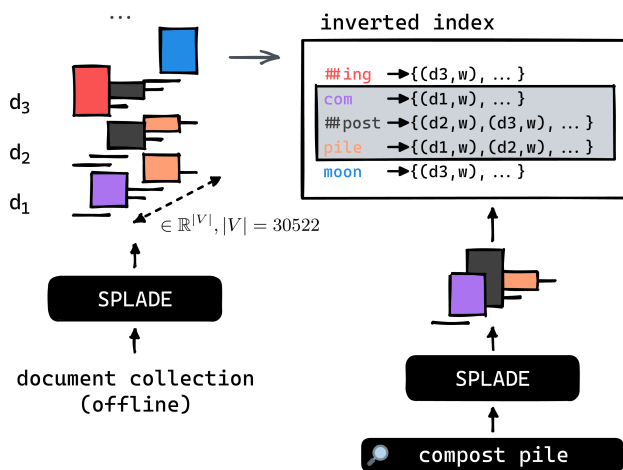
...

$d_3$

$d_2$

$d_1$

$\in \mathbb{R}^{|V|}, |V| = 30522$

SPLADE

document collection (offline)

inverted index

##ing →{(d3,w), ... }
com →{(d1,w), ... }
##post →{(d2,w),(d3,w), ... }
pile →{(d1,w),(d2,w), ... }
moon →{(d3,w), ... }

SPLADE

compost pile